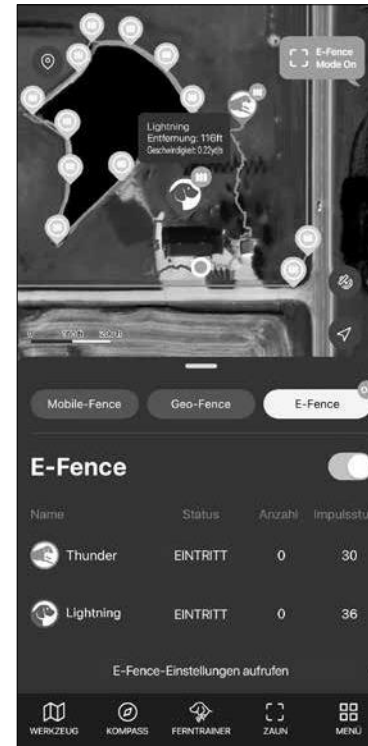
E-Fence Mode On

Lightning
Entfernung: 116ft
Geschwindigkeit: 0.22yd/s

0 100ft 300ft

Mobile-Fence
Geo-Fence
E-Fence

E-Fence

| Name | Status | Anzahl | Impulsstu |
|---|---|---|---|
| Thunder | EINTRITT | 0 | 30 |
| Lightning | EINTRITT | 0 | 36 |

E-Fence-Einstellungen aufrufen

WERKZEUG
KOMPASS
FERNTRAINER
ZAUN
MENÜ